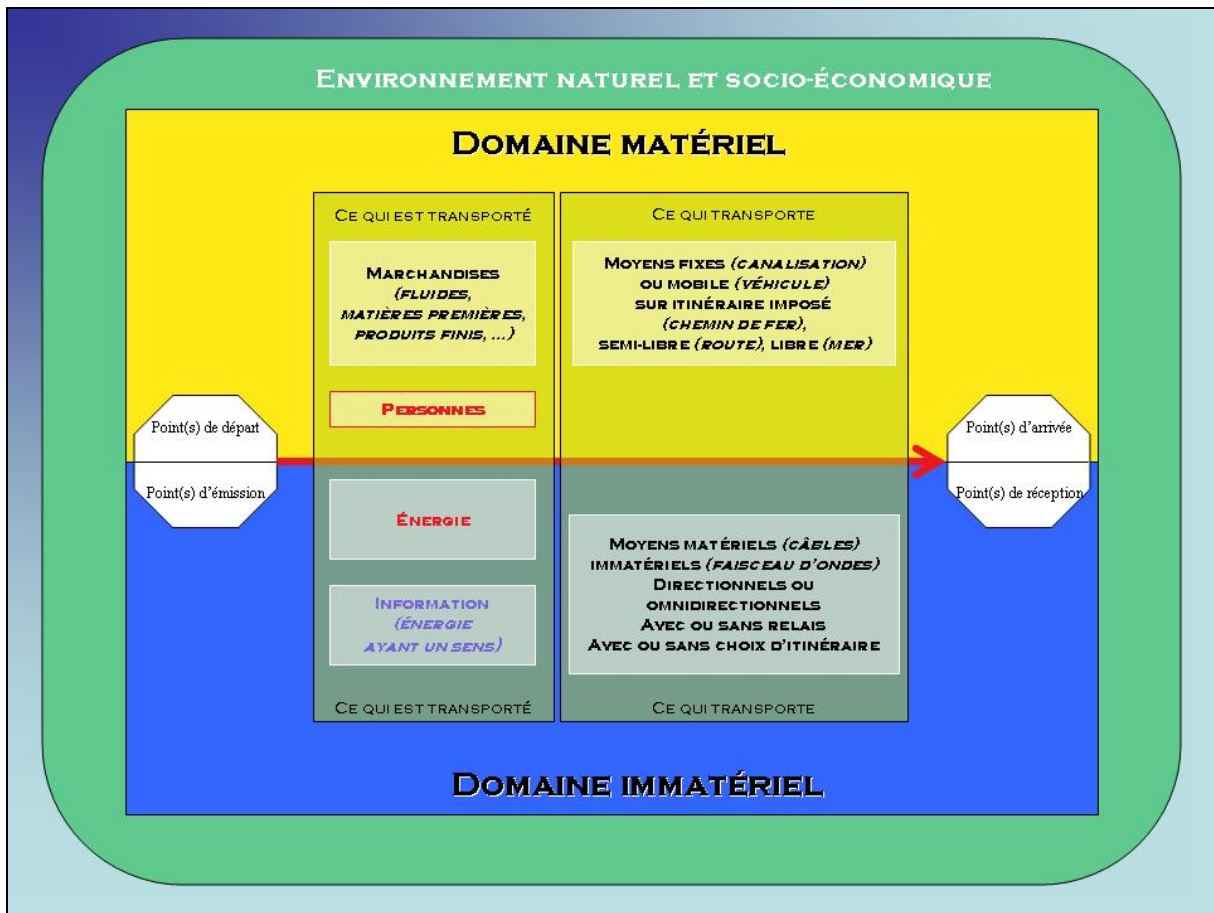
Environnement naturel et socio-économique

Domaine matériel

Ce qui est transporté

Marchandises (fluides, matières premières, produits finis, …)

Personnes

Ce qui transporte

Moyens fixes (canalisation) ou mobile (véhicule) sur itinéraire imposé (chemin de fer), semi-libre (route), libre (mer)

Point(s) de départ

Point(s) d'émission

Point(s) d'arrivée

Point(s) de réception

Énergie

Information (énergie ayant un sens)

Ce qui est transporté

Moyens matériels (câbles) immatériels (faisceau d'ondes) Directionnels ou omnidirectionnels Avec ou sans relais Avec ou sans choix d'itinéraire

Ce qui transporte

Domaine immatériel